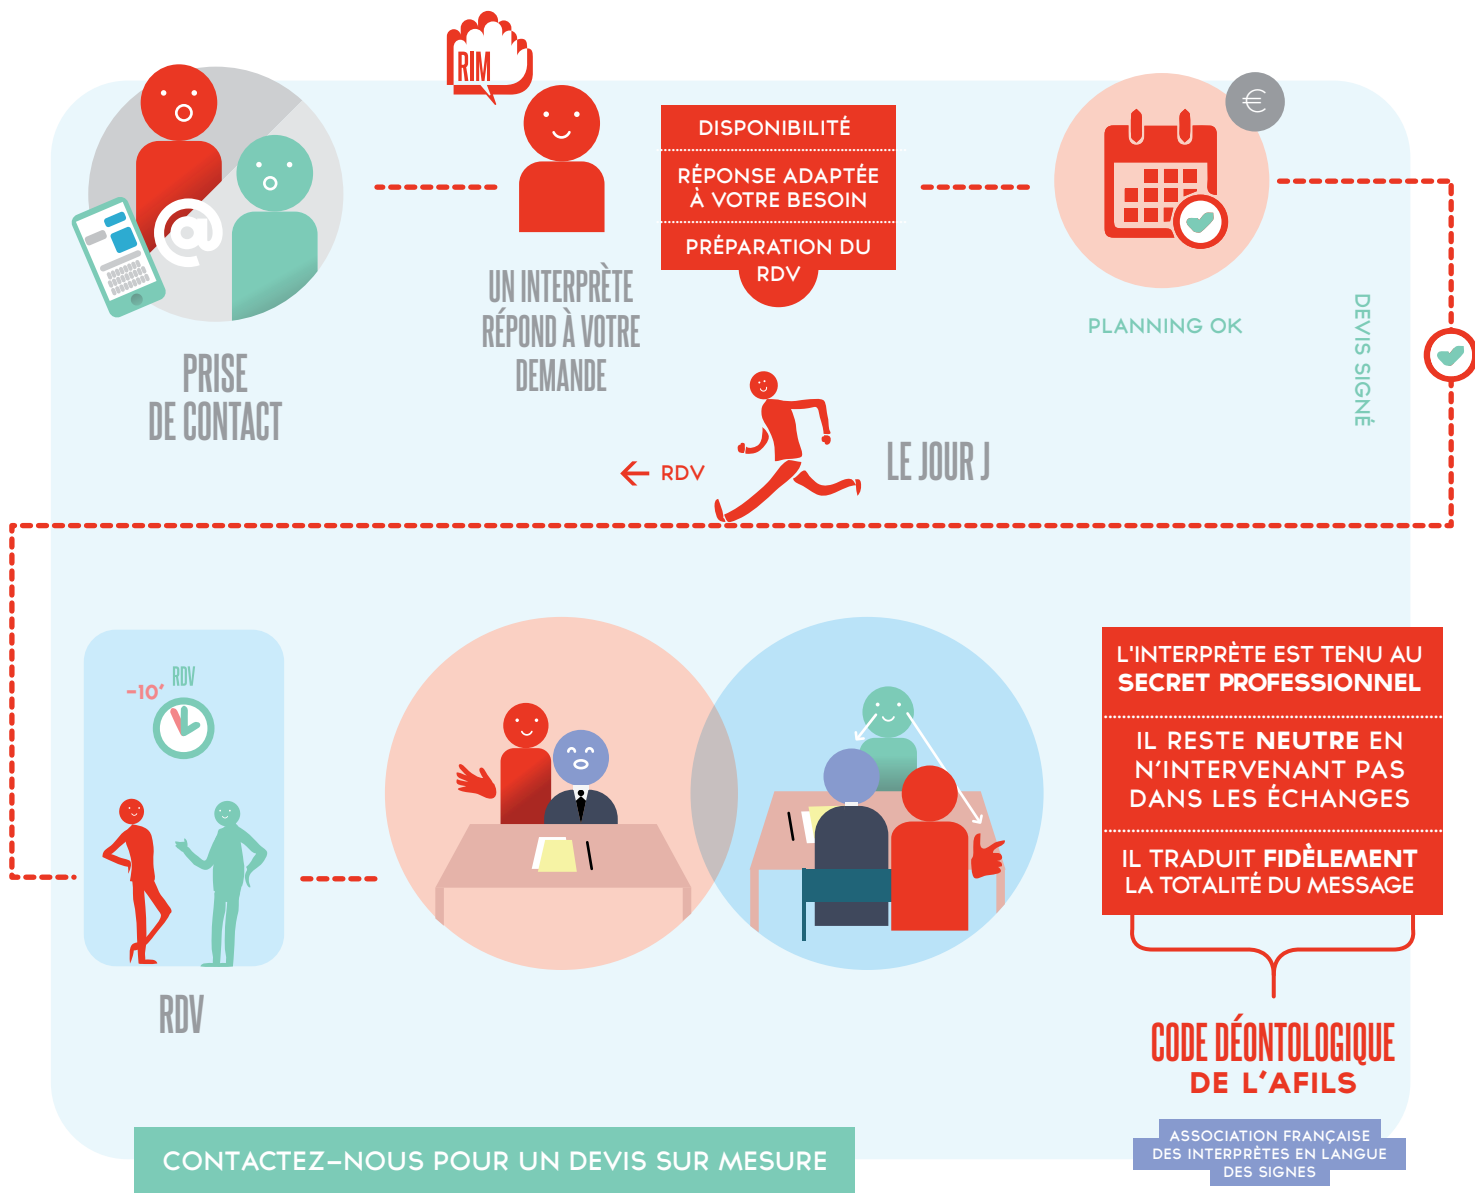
RIM

PRISE DE CONTACT

UN INTERPRÈTE RÉPOND À VOTRE DEMANDE

DISPONIBILITÉ

RÉPONSE ADAPTÉE À VOTRE BESOIN

PRÉPARATION DU RDV

€

PLANNING OK

DEVIS SIGNÉ

← RDV

LE JOUR J

-10'

RDV

RDV

L'INTERPRÈTE EST TENU AU SECRET PROFESSIONNEL

IL RESTE NEUTRE EN N'INTERVENANT PAS DANS LES ÉCHANGES

IL TRADUIT FIDÈLEMENT LA TOTALITÉ DU MESSAGE

CODE DÉONTOLOGIQUE DE L'AFILS

ASSOCIATION FRANÇAISE DES INTERPRÈTES EN LANGUE DES SIGNES

CONTACTEZ-NOUS POUR UN DEVIS SUR MESURE